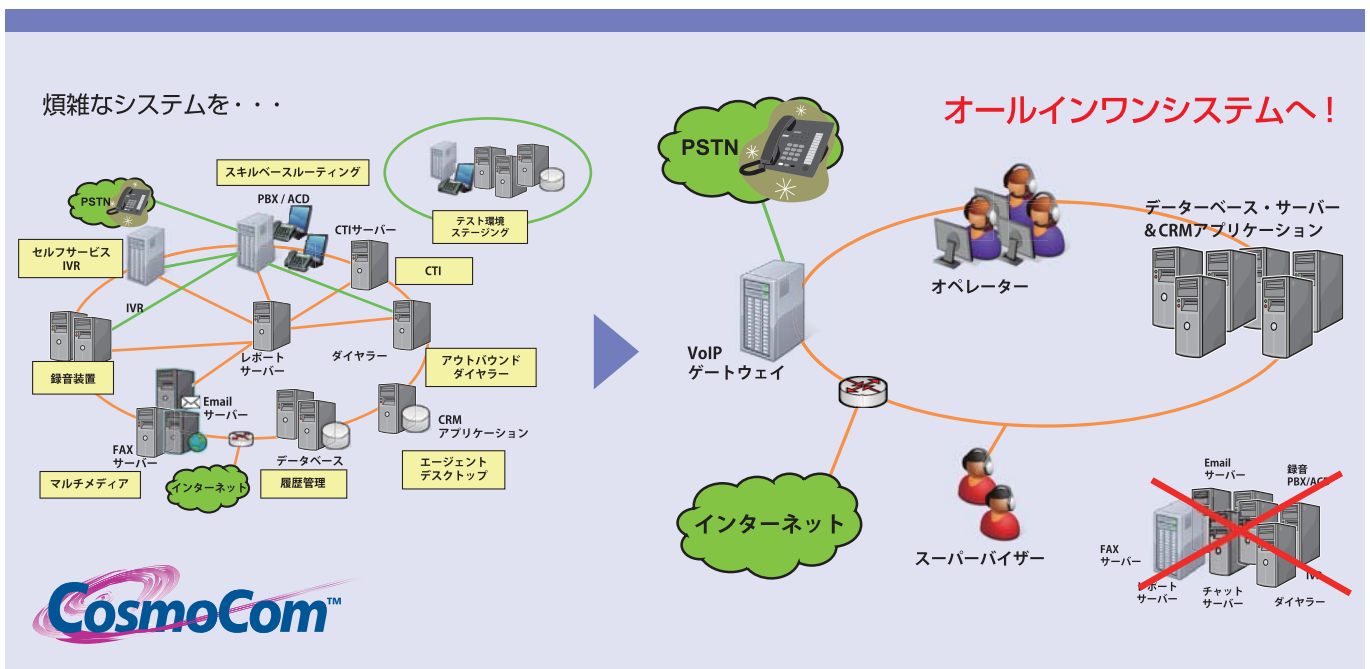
煩雑なシステムを・・・

PSTN

スキルベースルーティング

PBX / ACD

テスト環境
ステージング

セルフサービス
IVR

CTIサーバー

CTI

IVR

レポート
サーバー

ダイヤラー

録音装置

アウトバウンド
ダイヤラー

Email
サーバー

CRM
アプリケーション

FAX
サーバー

データベース

エージェント
デスクトップ

マルチメディア

インターネット

履歴管理

CosmoCom™

オールインワンシステムへ！

PSTN

データーベース・サーバー
＆CRMアプリケーション

オペレーター

VoIP
ゲートウェイ

インターネット

スーパーバイザー

Email
サーバー

録音
PBX/AC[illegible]

FAX
サーバー

レポート
サーバー

チャット
サーバー

IV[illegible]

ダイヤラー